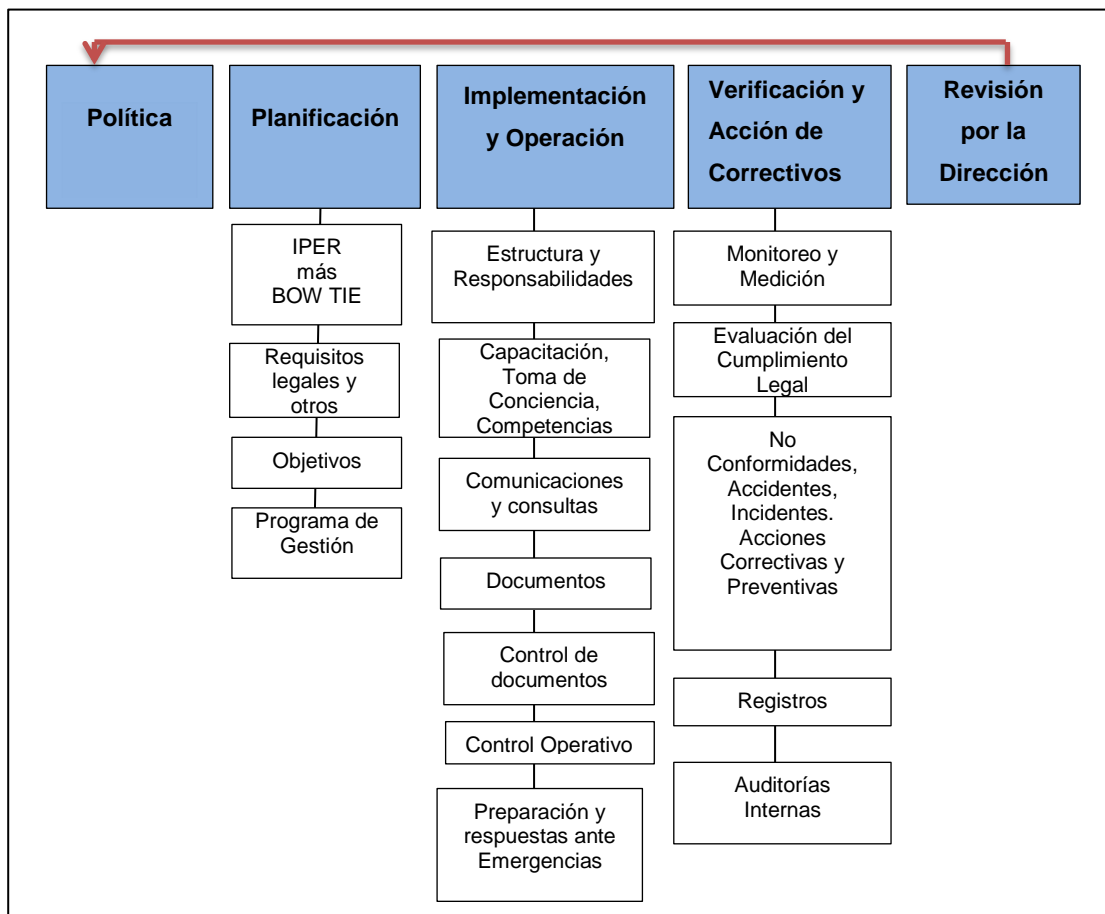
Política

Planificación

IPER más BOW TIE

Requisitos legales y otros

Objetivos

Programa de Gestión

Implementación y Operación

Estructura y Responsabilidades

Capacitación, Toma de Conciencia, Competencias

Comunicaciones y consultas

Documentos

Control de documentos

Control Operativo

Preparación y respuestas ante Emergencias

Verificación y Acción de Correctivos

Monitoreo y Medición

Evaluación del Cumplimiento Legal

No Conformidades, Accidentes, Incidentes. Acciones Correctivas y Preventivas

Registros

Auditorías Internas

Revisión por la Dirección